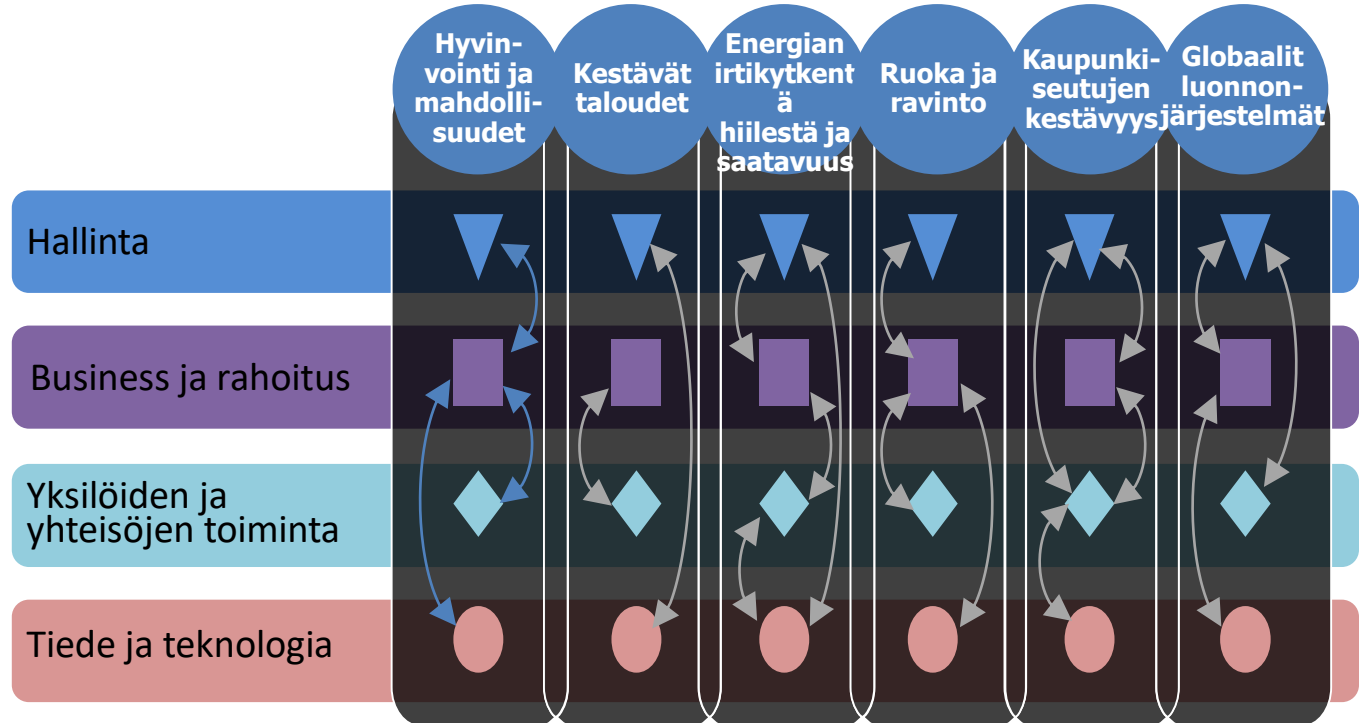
Hyvinvointi ja mahdollisuudet

Kestävät taloudet

Energian irtikytkentä hiilestä ja saatavuus

Ruoka ja ravinto

Kaupunkiseutujen kestävyys

Globaalit luonnonjärjestelmät

Hallinta

Business ja rahoitus

Yksilöiden ja yhteisöjen toiminta

Tiede ja teknologia